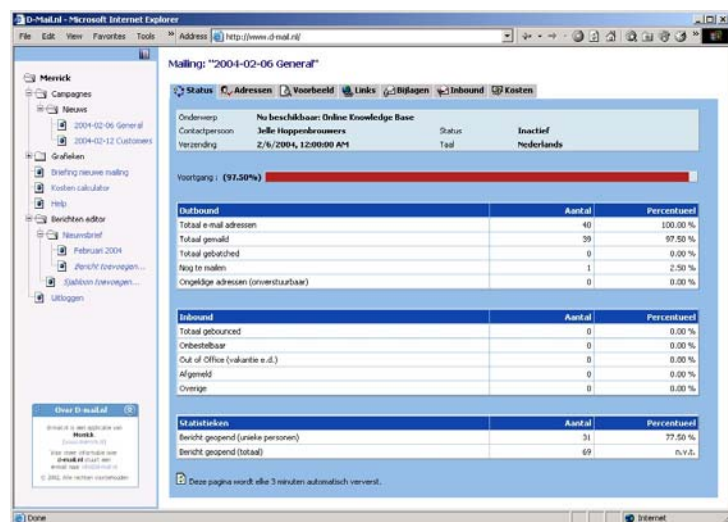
D-Mail.nl - Microsoft Internet Explorer

File Edit View Favorites Tools » Address http://www.d-mail.nl/

Merrick
Campagnes
Nieuws
2004-02-06 General
2004-02-12 Customers
Grafieken
Briefing nieuwe mailing
Kosten calculator
Help
Berichten editor
Nieuwsbrief
Februari 2004
Bericht toevoegen...
Sjabloon toevoegen...
Uitloggen

Over D-mail.nl
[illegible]

Mailing: "2004-02-06 General"

Status | Adressen | Voorbeeld | Links | Bijlagen | Inbound | Kosten

| Onderwerp | Nu beschikbaar: Online Knowledge Base | | |
|---|---|---|---|
| Contactpersoon | Jelle Hoppenbrouwers | Status | Inactief |
| Verzending | 2/6/2004, 12:00:00 AM | Taal | Nederlands |

Voortgang : (97.50%)

| Outbound | Aantal | Percentueel |
|---|---|---|
| Totaal e-mail adressen | 40 | 100.00 % |
| Totaal gemaild | 39 | 97.50 % |
| Totaal gebatched | 0 | 0.00 % |
| Nog te mailen | 1 | 2.50 % |
| Ongeldige adressen (onverstuurbaar) | 0 | 0.00 % |

| Inbound | Aantal | Percentueel |
|---|---|---|
| Totaal gebounced | 0 | 0.00 % |
| Onbestelbaar | 0 | 0.00 % |
| Out of Office (vakantie e.d.) | 0 | 0.00 % |
| Afgemeld | 0 | 0.00 % |
| Overige | 0 | 0.00 % |

| Statistieken | Aantal | Percentueel |
|---|---|---|
| Bericht geopend (unieke personen) | 31 | 77.50 % |
| Bericht geopend (totaal) | 69 | n.v.t. |

Deze pagina wordt elke 3 minuten automatisch ververst.

Done Internet